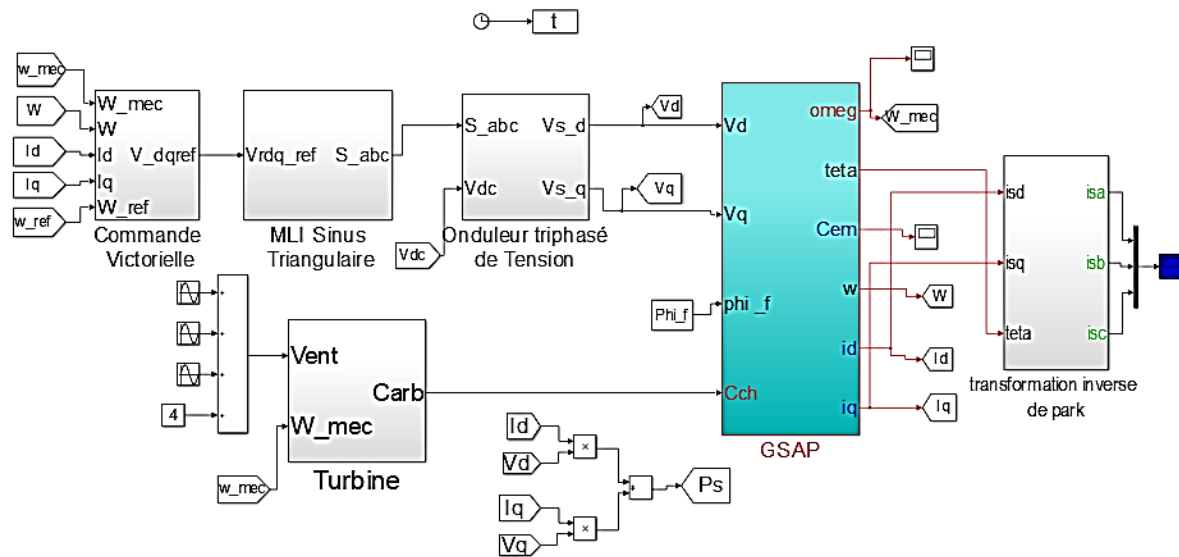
t

w_mec
W
Id
Iq
w_ref

W_mec
W
Id
Iq
W_ref
V_dqref
Commande Victorielle

Vrdq_ref
S_abc
MLI Sinus Triangulaire

S_abc
Vdc
Vs_d
Vs_q
Onduleur triphasé de Tension

Vdc

Vd
Vq

Vd
Vq
phi _f
Cch
omeg
teta
Cem
w
id
iq
GSAP

W_mec
W
Id
Iq

Phi_f

isd
isq
teta
isa
isb
isc
transformation inverse de park

4

Vent
W_mec
Carb
Turbine

w_mec

Id
Vd
Iq
Vq
×
×
+
+
Ps